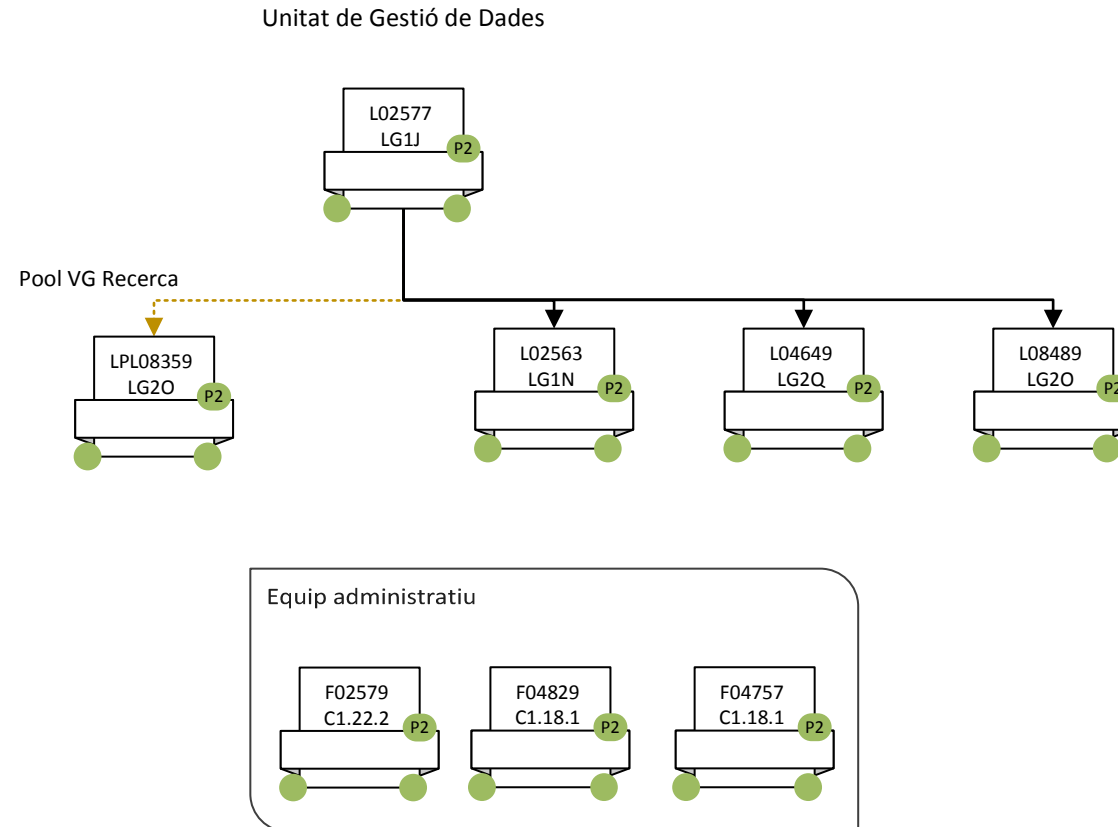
Unitat de Gestió de Dades

L02577
LG1J
P2

Pool VG Recerca

LPL08359
LG2O
P2

L02563
LG1N
P2

L04649
LG2Q
P2

L08489
LG2O
P2

Equip administratiu

F02579
C1.22.2
P2

F04829
C1.18.1
P2

F04757
C1.18.1
P2